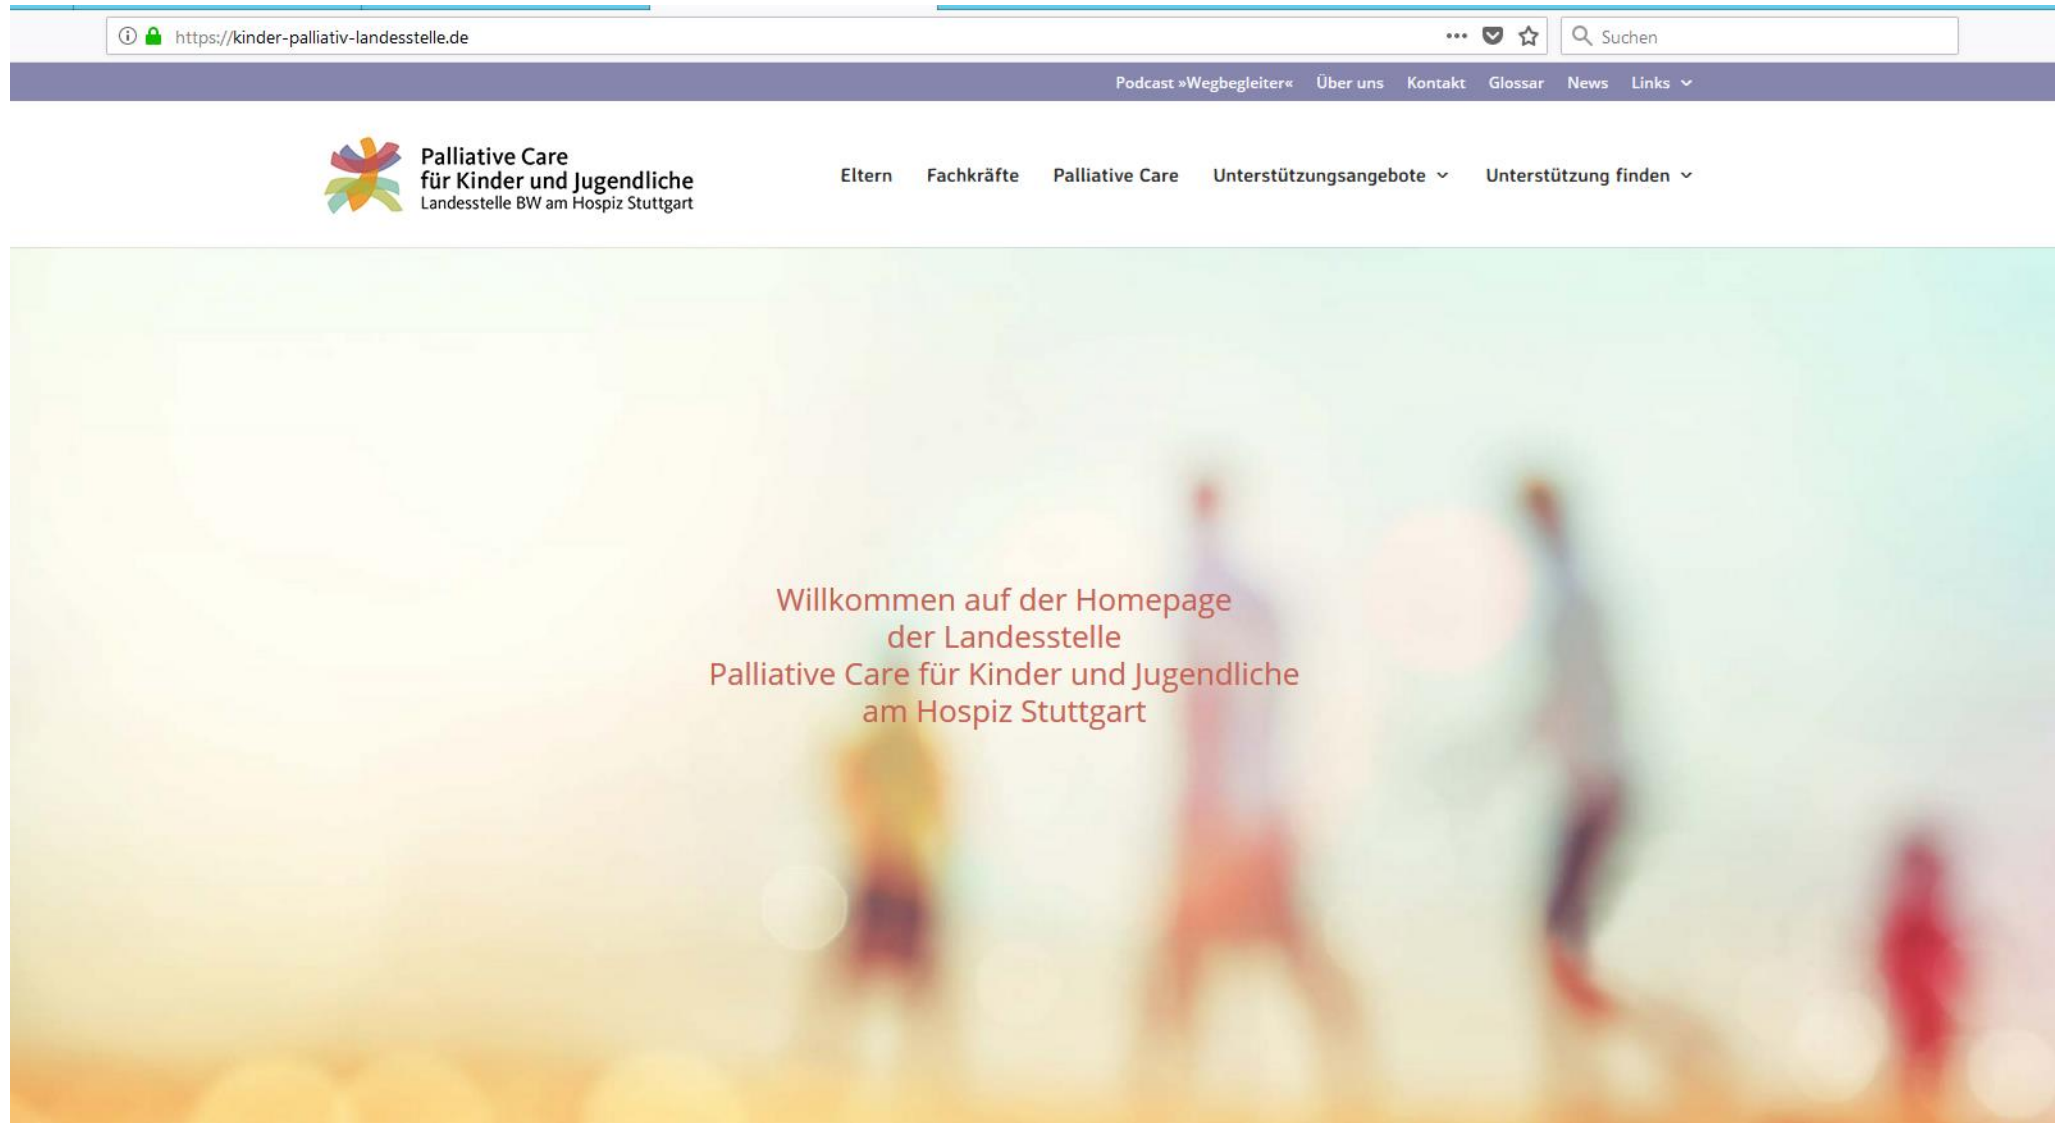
https://kinder-palliativ-landesstelle.de

Suchen

Podcast »Wegbegleiter« Über uns Kontakt Glossar News Links

Palliative Care
für Kinder und Jugendliche
Landesstelle BW am Hospiz Stuttgart

Eltern Fachkräfte Palliative Care Unterstützungsangebote Unterstützung finden

Willkommen auf der Homepage
der Landesstelle
Palliative Care für Kinder und Jugendliche
am Hospiz Stuttgart